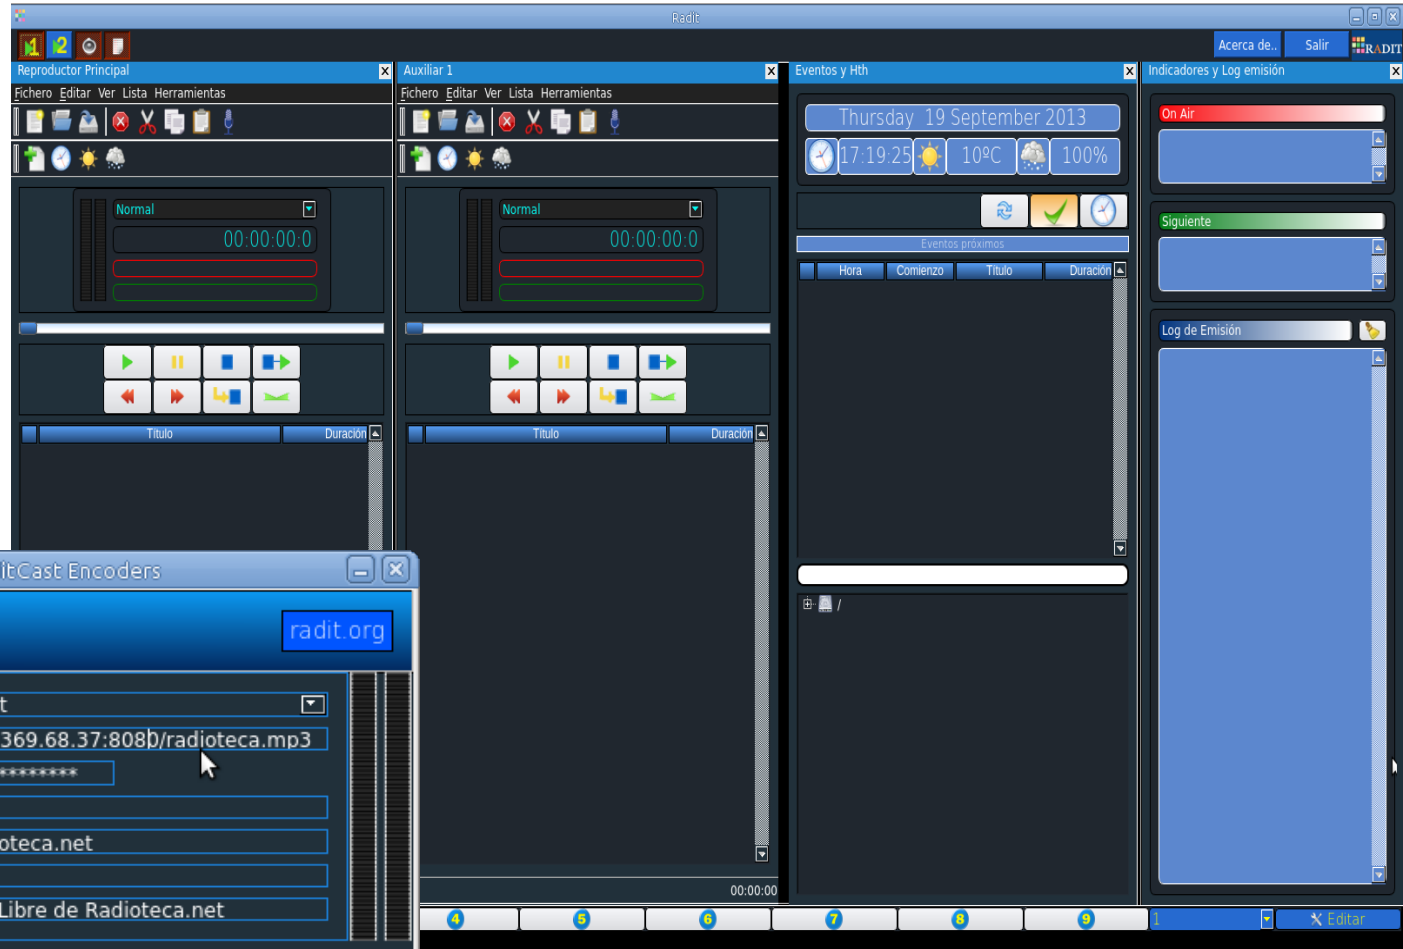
Radit

1 2

Acerca de.. Salir RADIT

Reproductor Principal
Fichero Editar Ver Lista Herramientas
Normal
00:00:00:0
Título Duración

Auxiliar 1
Fichero Editar Ver Lista Herramientas
Normal
00:00:00:0
Título Duración
00:00:00

Eventos y Hth
Thursday 19 September 2013
17:19:25 10ºC 100%
Eventos próximos
Hora Comienzo Título Duración
/

Indicadores y Log emisión
On Air
Siguiente
Log de Emisión

itCast Encoders
radit.org
t
369.68.37:8080/radioteca.mp3
*********
oteca.net
Libre de Radioteca.net

4 5 6 7 8 9 1 Editar